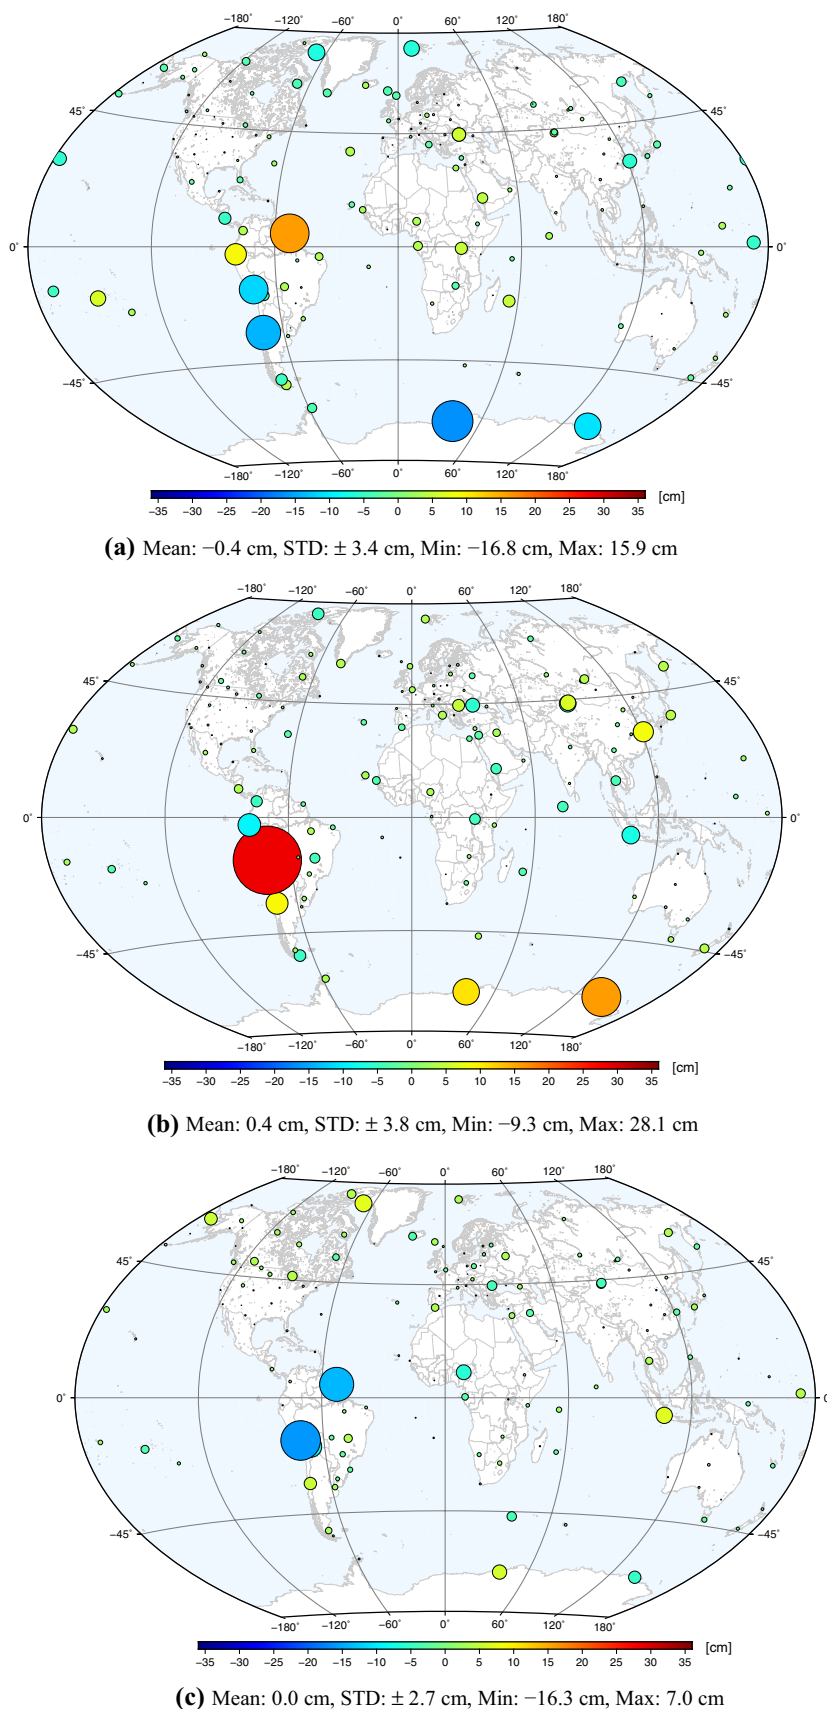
−180° −120° −60° 0° 60° 120° 180°

45° 45°

0° 0°

−45° −45°

−180° −120° −60° 0° 60° 120° 180°

−35 −30 −25 −20 −15 −10 −5 0 5 10 15 20 25 30 35 [cm]

**(a)** Mean: −0.4 cm, STD: ± 3.4 cm, Min: −16.8 cm, Max: 15.9 cm

−180° −120° −60° 0° 60° 120° 180°

45° 45°

0° 0°

−45° −45°

−180° −120° −60° 0° 60° 120° 180°

−35 −30 −25 −20 −15 −10 −5 0 5 10 15 20 25 30 35 [cm]

**(b)** Mean: 0.4 cm, STD: ± 3.8 cm, Min: −9.3 cm, Max: 28.1 cm

−180° −120° −60° 0° 60° 120° 180°

45° 45°

0° 0°

−45° −45°

−180° −120° −60° 0° 60° 120° 180°

−35 −30 −25 −20 −15 −10 −5 0 5 10 15 20 25 30 35 [cm]

**(c)** Mean: 0.0 cm, STD: ± 2.7 cm, Min: −16.3 cm, Max: 7.0 cm